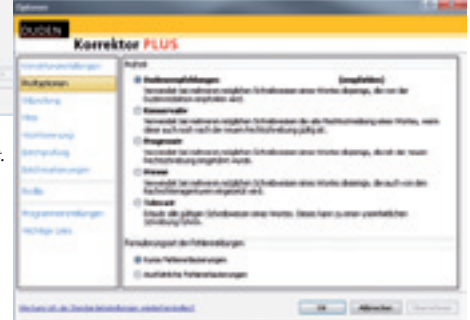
Optionen

DUDEN

Korrektor PLUS

Voreinstellungen
Stiloptionen
Silbentrennung
Hilfe
Worttrennung
Rechtschreibung
Zeichensetzung
Duden
Programmeinstellungen
Wichtige Links

Auswahl

Dudenempfehlungen (empfohlen)
Verwendet bei mehreren möglichen Schreibweisen eines Wortes diejenige, die von der Dudenredaktion empfohlen wird.

Konservativ
Verwendet bei mehreren möglichen Schreibweisen die alte Rechtschreibung eines Wortes, wenn diese auch noch nach der neuen Rechtschreibung gültig ist.

Progressiv
Verwendet bei mehreren möglichen Schreibweisen eines Wortes diejenige, die mit der neuen Rechtschreibung eingeführt wurde.

Presse
Verwendet bei mehreren möglichen Schreibweisen eines Wortes diejenige, die auch von den Nachrichtenagenturen empfohlen wird.

Tolerant
Erlaubt alle gültigen Schreibweisen eines Wortes. Dieses kann zu einer uneinheitlichen Schreibung führen.

Formulierungsart der Fehlererläuterungen

Kurze Fehlererläuterungen
Ausführliche Fehlererläuterungen

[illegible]

OK Abbrechen Übernehmen